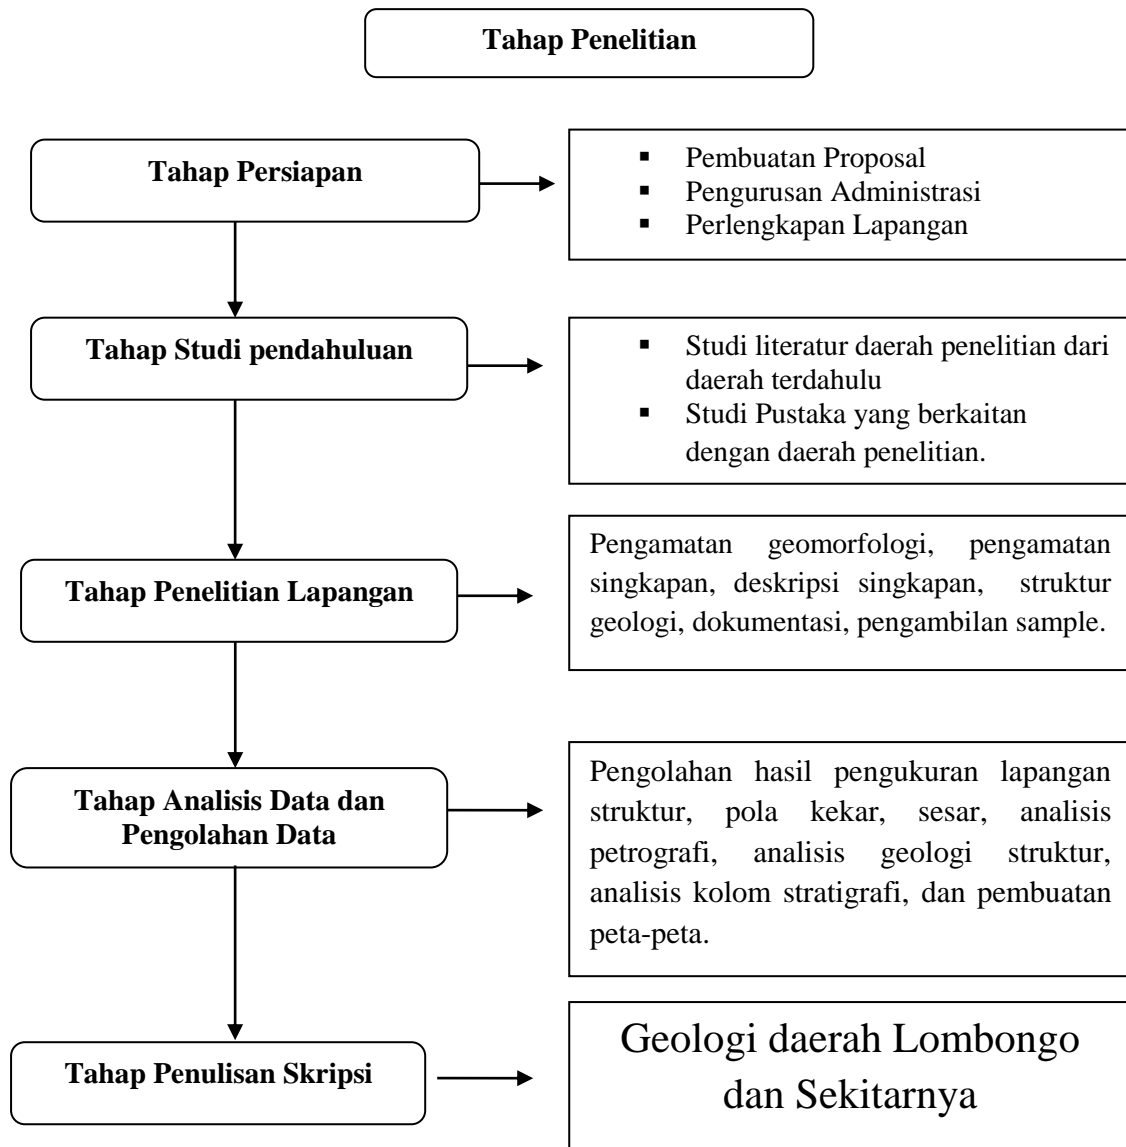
Tahap Penelitian

Tahap Persiapan

- Pembuatan Proposal
- Pengurusan Administrasi
- Perlengkapan Lapangan

Tahap Studi pendahuluan

- Studi literatur daerah penelitian dari daerah terdahulu
- Studi Pustaka yang berkaitan dengan daerah penelitian.

Tahap Penelitian Lapangan

Pengamatan geomorfologi, pengamatan singkapan, deskripsi singkapan, struktur geologi, dokumentasi, pengambilan sample.

Tahap Analisis Data dan Pengolahan Data

Pengolahan hasil pengukuran lapangan struktur, pola kekar, sesar, analisis petrografi, analisis geologi struktur, analisis kolom stratigrafi, dan pembuatan peta-peta.

Tahap Penulisan Skripsi

Geologi daerah Lombongo dan Sekitarnya